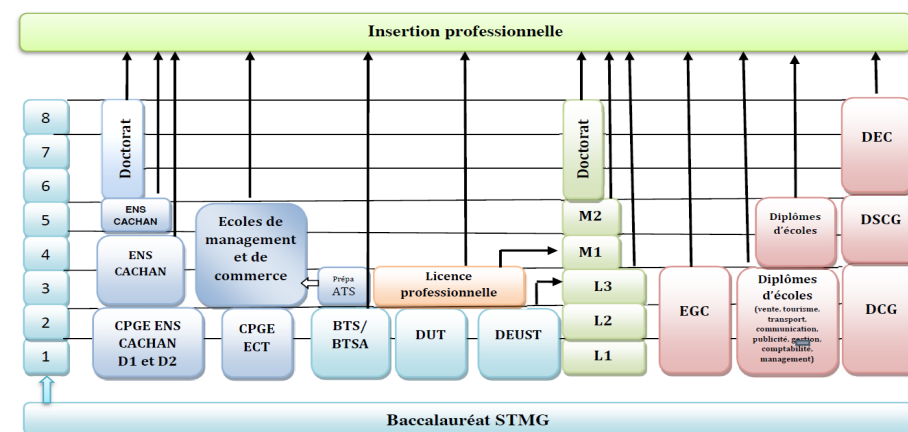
Insertion professionnelle

8
7
6
5
4
3
2
1

Doctorat

ENS CACHAN

ENS CACHAN

CPGE ENS CACHAN D1 et D2

Ecoles de management et de commerce

CPGE ECT

Prépa ATS

BTS/ BTSA

Licence professionnelle

DUT

DEUST

Doctorat

M2

M1

L3

L2

L1

EGC

Diplômes d'écoles

Diplômes d'écoles (vente, tourisme, transport, communication, publicité, gestion, comptabilité, management)

DEC

DSCG

DCG

Baccalauréat STMG